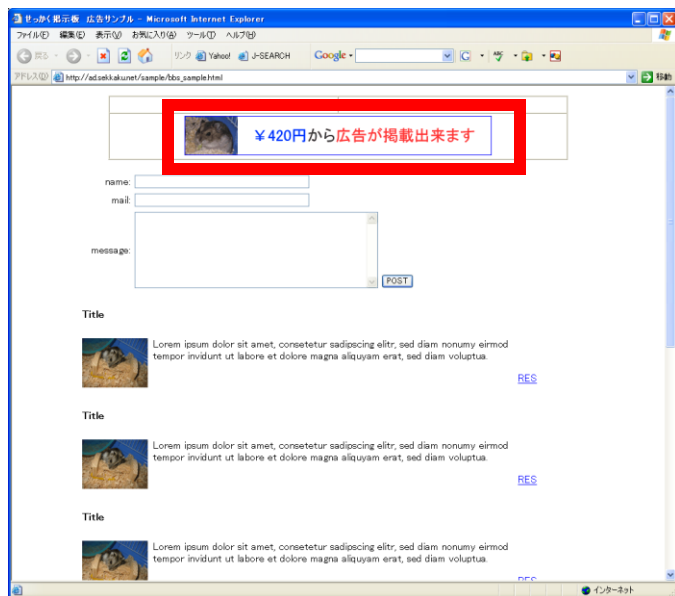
せっかく掲示板 広告サンプル - Microsoft Internet Explorer

ファイル(F) 編集(E) 表示(V) お気に入り(A) ツール(T) ヘルプ(H)

戻る リンク Yahoo! J-SEARCH Google

アドレス(D) http://ad.sekkaku.net/sample/bbs_sample.html 移動

￥420円から広告が掲載出来ます

name:

mail:

message:

POST

Title

Lorem ipsum dolor sit amet, consetetur sadipscing elitr, sed diam nonumy eirmod tempor invidunt ut labore et dolore magna aliquyam erat, sed diam voluptua.

RES

Title

Lorem ipsum dolor sit amet, consetetur sadipscing elitr, sed diam nonumy eirmod tempor invidunt ut labore et dolore magna aliquyam erat, sed diam voluptua.

RES

Title

Lorem ipsum dolor sit amet, consetetur sadipscing elitr, sed diam nonumy eirmod tempor invidunt ut labore et dolore magna aliquyam erat, sed diam voluptua.

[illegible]

インターネット